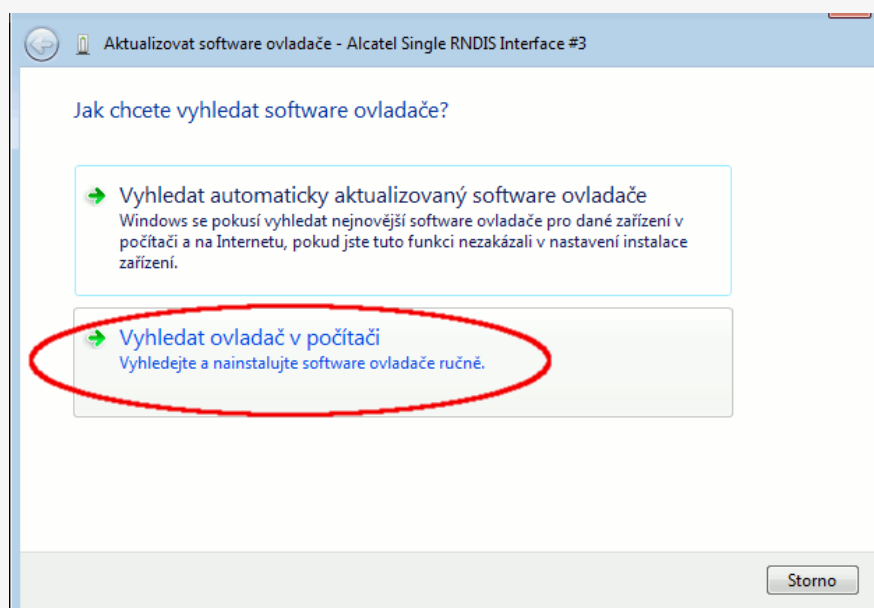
Aktualizovat software ovladače - Alcatel Single RNDIS Interface #3

Jak chcete vyhledat software ovladače?

Vyhledat automaticky aktualizovaný software ovladače
Windows se pokusí vyhledat nejnovější software ovladače pro dané zařízení v počítači a na Internetu, pokud jste tuto funkci nezakázali v nastavení instalace zařízení.

Vyhledat ovladač v počítači
Vyhledejte a nainstalujte software ovladače ručně.

Storno